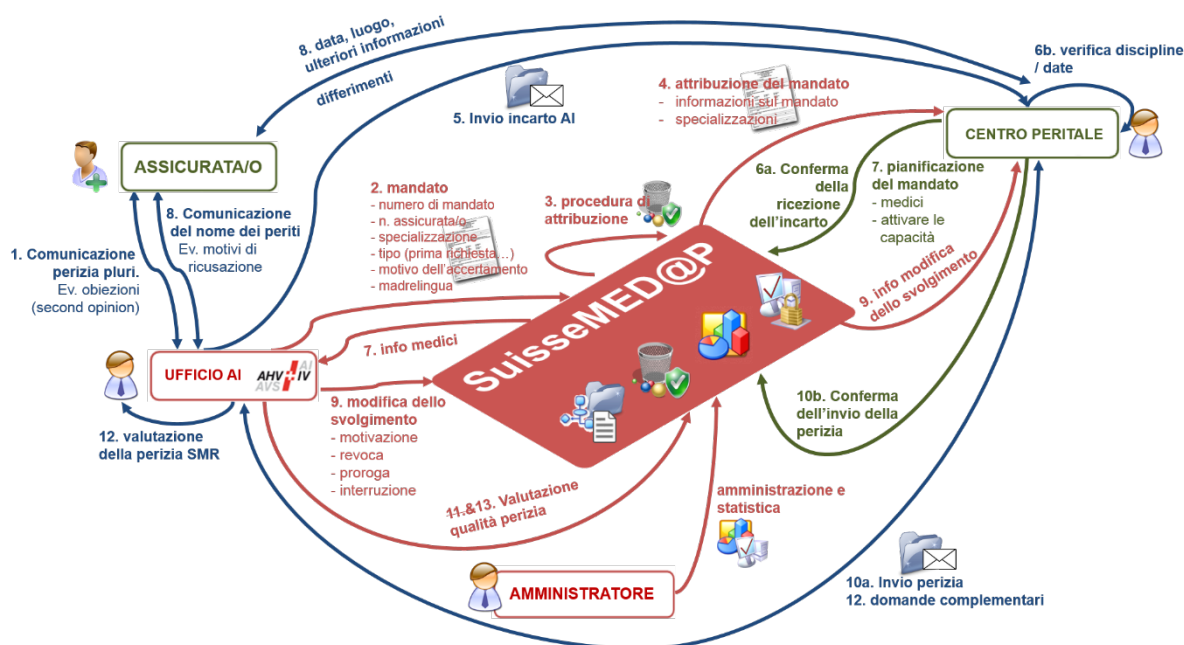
8. data, luogo, ulteriori informazioni

differimenti

6b. verifica discipline / date

4. attribuzione del mandato
- informazioni sul mandato
- specializzazioni

5. Invio incarto AI

CENTRO PERITALE

ASSICURATA/O

8. Comunicazione del nome dei periti
Ev. motivi di ricusazione

1. Comunicazione perizia pluri.
Ev. obiezioni (second opinion)

2. mandato
- numero di mandato
- n. assicurata/o
- specializzazione
- tipo (prima richiesta...)
- motivo dell'accertamento
- madrelingua

3. procedura di attribuzione

6a. Conferma della ricezione dell'incarto

7. pianificazione del mandato
- medici
- attivare le capacità

9. info modifica dello svolgimento

SuisseMED@P

7. info medici

UFFICIO AI

AHV AI
AVS IV

9. modifica dello svolgimento
- motivazione
- revoca
- proroga
- interruzione

12. valutazione della perizia SMR

10b. Conferma dell'invio della perizia

11.&13. Valutazione qualità perizia

amministrazione e statistica

AMMINISTRATORE

10a. Invio perizia
12. domande complementari